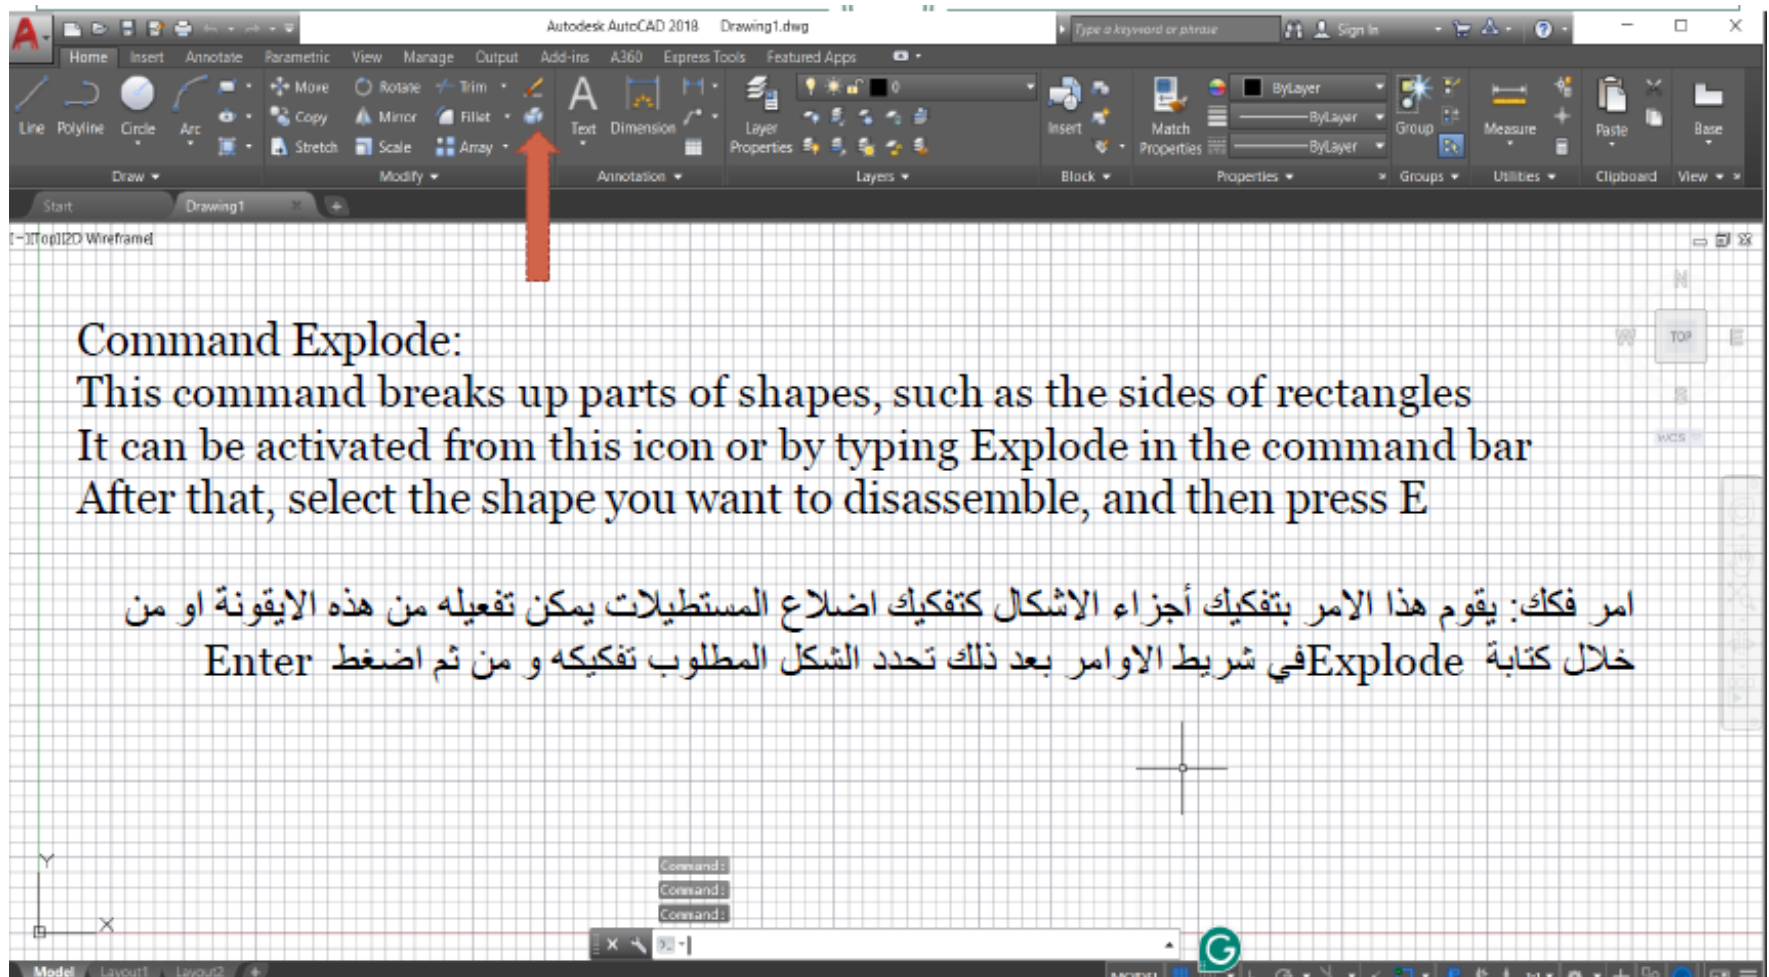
Autodesk AutoCAD 2018 Drawing1.dwg

Type a keyword or phrase

Sign In

Home Insert Annotate Parametric View Manage Output Add-ins A360 Express Tools Featured Apps

Line Polyline Circle Arc

Move Rotate Trim Copy Mirror Fillet Stretch Scale Array

Text Dimension

Layer Properties

Insert

Match Properties

ByLayer ByLayer ByLayer

Group

Measure

Paste

Base

Draw Modify Annotation Layers Block Properties Groups Utilities Clipboard View

Start Drawing1

[-][Top][2D Wireframe]

N

W TOP E

S

WCS

Command Explode:
This command breaks up parts of shapes, such as the sides of rectangles
It can be activated from this icon or by typing Explode in the command bar
After that, select the shape you want to disassemble, and then press E

امر فكك: يقوم هذا الامر بتفكيك أجزاء الاشكال كتفكيك اضلاع المستطيلات يمكن تفعيله من هذه الايقونة او من خلال كتابة Explodeفي شريط الاوامر بعد ذلك تحدد الشكل المطلوب تفكيكه و من ثم اضغط Enter

Y

X

Command:
Command:
Command:

Model Layout1 Layout2

MODEL